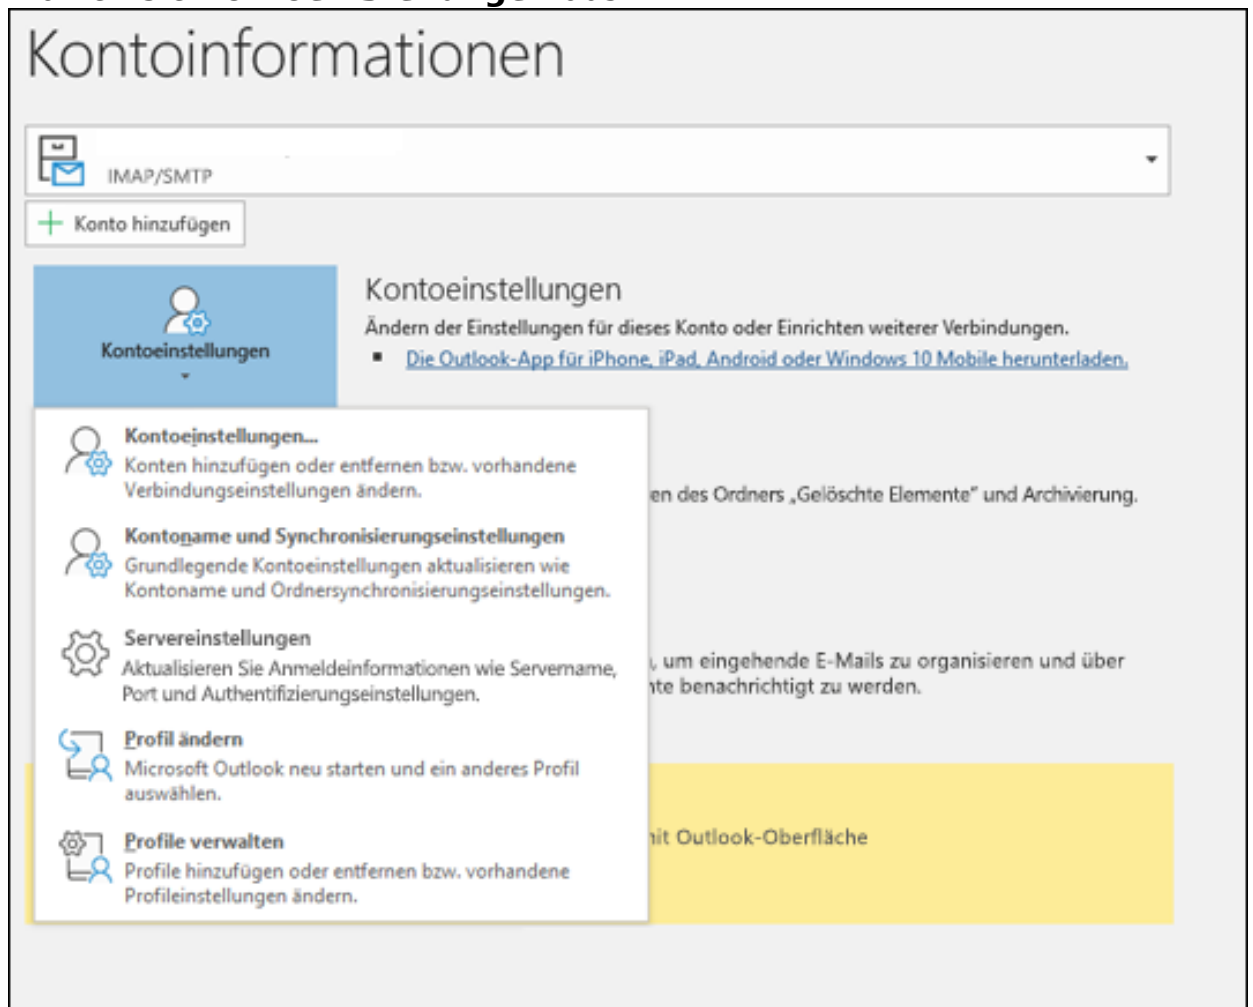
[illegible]

Kontoinformationen

IMAP/SMTP

Konto hinzufügen

Kontoeinstellungen

Kontoeinstellungen

Ändern der Einstellungen für dieses Konto oder Einrichten weiterer Verbindungen.

Die Outlook-App für iPhone, iPad, Android oder Windows 10 Mobile herunterladen.

Kontoeinstellungen...
Konten hinzufügen oder entfernen bzw. vorhandene Verbindungseinstellungen ändern.

en des Ordners „Gelöschte Elemente" und Archivierung.

Kontoname und Synchronisierungseinstellungen
Grundlegende Kontoeinstellungen aktualisieren wie Kontoname und Ordnersynchronisierungseinstellungen.

Servereinstellungen
Aktualisieren Sie Anmeldeinformationen wie Servername, Port und Authentifizierungseinstellungen.

, um eingehende E-Mails zu organisieren und über
nte benachrichtigt zu werden.

Profil ändern
Microsoft Outlook neu starten und ein anderes Profil auswählen.

Profile verwalten
Profile hinzufügen oder entfernen bzw. vorhandene Profileinstellungen ändern.

nit Outlook-Oberfläche